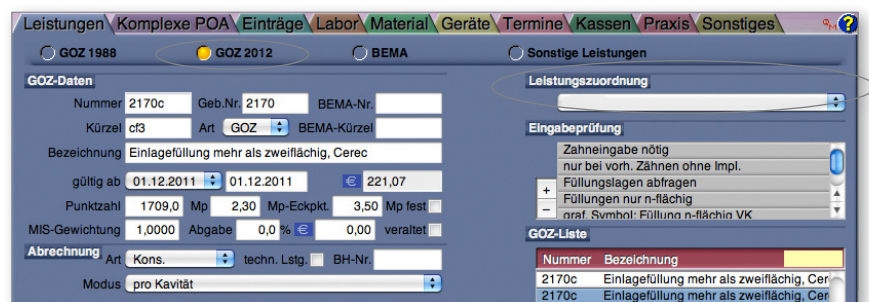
Leistungen Komplexe POA Einträge Labor Material Geräte Termine Kassen Praxis Sonstiges

GOZ 1988 GOZ 2012 BEMA Sonstige Leistungen

GOZ-Daten

Nummer 2170c Geb.Nr. 2170 BEMA-Nr.

Kürzel cf3 Art GOZ BEMA-Kürzel

Bezeichnung Einlagefüllung mehr als zweiflächig, Cerec

gültig ab 01.12.2011 01.12.2011 € 221,07

Punktzahl 1709,0 Mp 2,30 Mp-Eckpkt. 3,50 Mp fest

MIS-Gewichtung 1,0000 Abgabe 0,0 % € 0,00 veraltet

Abrechnung

Art Kons. techn. Lstg. BH-Nr.

Modus pro Kavität

Leistungszuordnung

Eingabeprüfung

Zahneingabe nötig
nur bei vorh. Zähnen ohne Impl.
Füllungslagen abfragen
Füllungen nur n-flächig
graf. Symbol: Füllung n-flächig VK

+
−

GOZ-Liste

| Nummer | Bezeichnung |
|---|---|
| 2170c | Einlagefüllung mehr als zweiflächig, Cer |
| 2170c | Einlagefüllung mehr als zweiflächig, Cer |